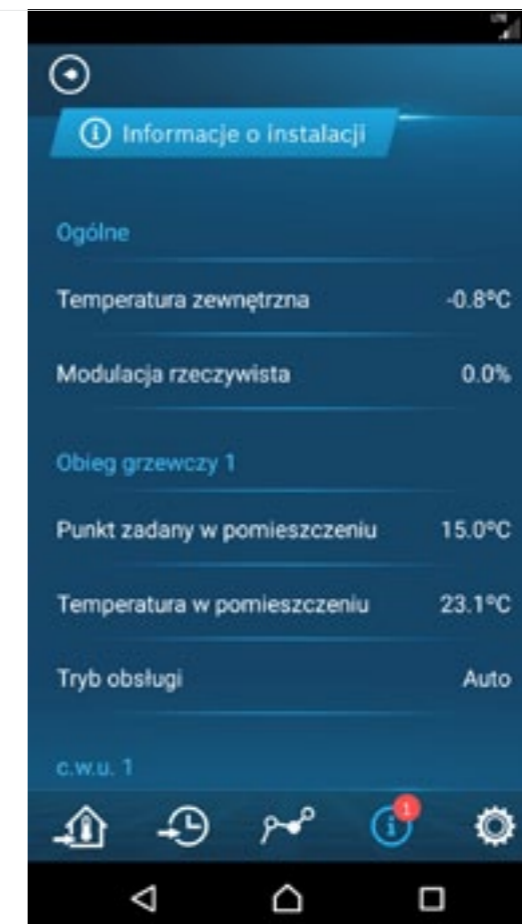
Informacje o instalacji

Ogólne

Temperatura zewnętrzna -0.8°C

Modulacja rzeczywista 0.0%

Obieg grzewczy 1

Punkt zadany w pomieszczeniu 15.0°C

Temperatura w pomieszczeniu 23.1°C

Tryb obsługi Auto

c.w.u. 1

1